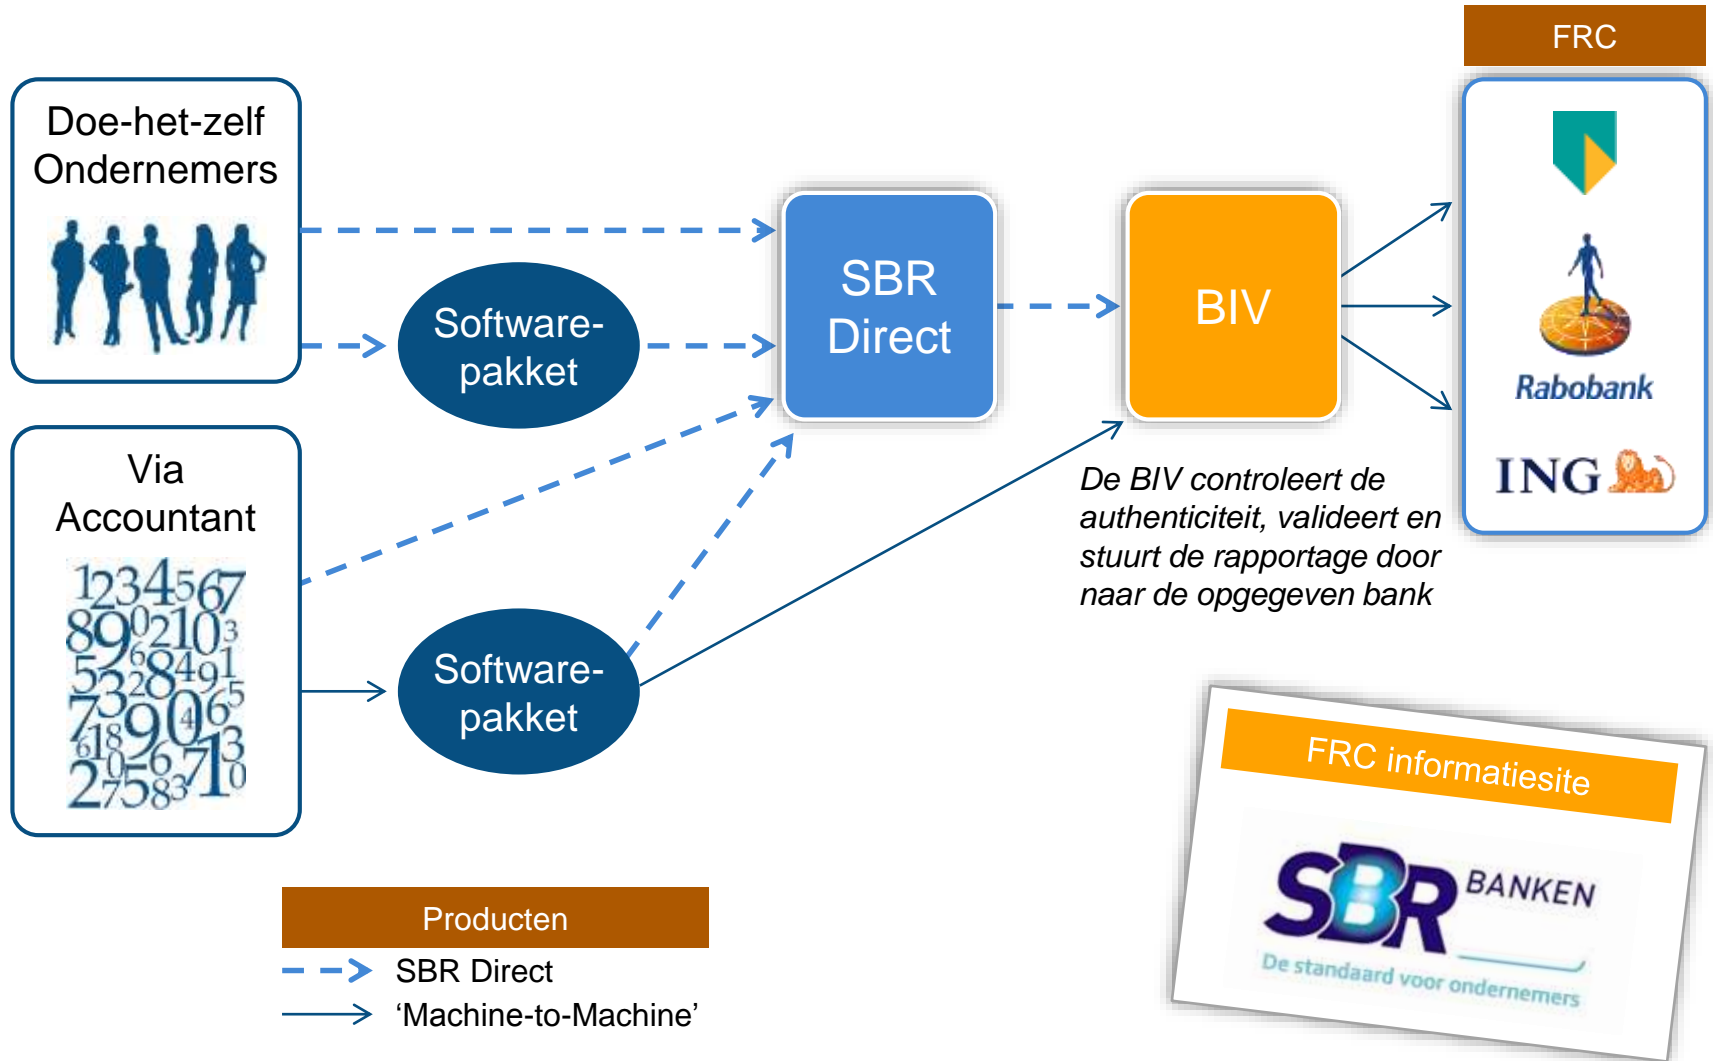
FRC

Doe-het-zelf Ondernemers

Software-pakket

SBR Direct

BIV

Rabobank

ING

Via Accountant

1234567 890210 3 53284915 7390 65 618 9 3 275 83710

Software-pakket

De BIV controleert de authenticiteit, valideert en stuurt de rapportage door naar de opgegeven bank

FRC informatiesite

SBR BANKEN

De standaard voor ondernemers

Producten

SBR Direct

‘Machine-to-Machine’